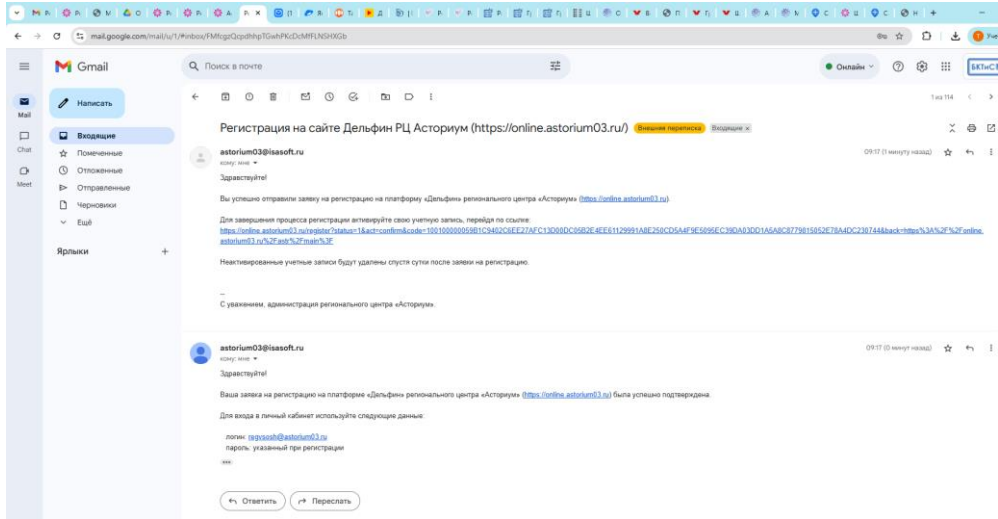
mail.google.com/mail/u/1/#inbox/FMfcgzQcpdhhpTGwhPKcDcMfFLNSHXGb

Gmail

Поиск в почте

Онлайн

БКТиС

Mail
Chat
Meet

Написать

Входящие
Помеченные
Отложенные
Отправленные
Черновики
Ещё

Ярлыки +

1 из 114

Регистрация на сайте Дельфин РЦ Асториум (https://online.astorium03.ru/) Внешняя переписка Входящие ×

astorium03@isasoft.ru
кому: мне

09:17 (1 минуту назад)

Здравствуйте!

Вы успешно отправили заявку на регистрацию на платформу «Дельфин» регионального центра «Асториум» (https://online.astorium03.ru).

Для завершения процесса регистрации активируйте свою учетную запись, перейдя по ссылке: https://online.astorium03.ru/register?status=1&act=confirm&code=100100000059B1C9402C6EE27AFC13D00DC06B2E4EE61129991A8E250CD5A4F9E5095EC39DA03DD1A5A8C8779815052E78A4DC230744&back=https%3A%2F%2Fonline.astorium03.ru%2Fastr%2Fmain%3F

Неактивированные учетные записи будут удалены спустя сутки после заявки на регистрацию.

--
С уважением, администрация регионального центра «Асториум».

astorium03@isasoft.ru
кому: мне

09:17 (0 минут назад)

Здравствуйте!

Ваша заявка на регистрацию на платформе «Дельфин» регионального центра «Асториум» (https://online.astorium03.ru) была успешно подтверждена.

Для входа в личный кабинет используйте следующие данные:

логин: regysosh@astorium03.ru
пароль: указанный при регистрации

Ответить
Переслать